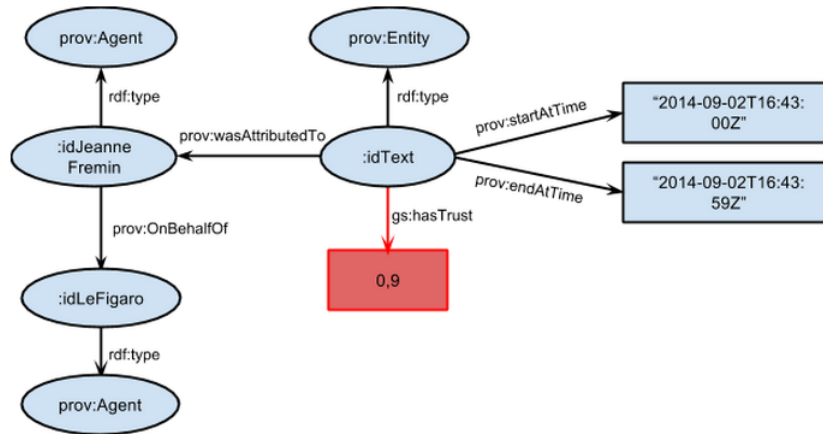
prov:Agent

prov:Entity

rdf:type

rdf:type

prov:startAtTime

"2014-09-02T16:43:00Z"

prov:wasAttributedTo

:idJeanne Fremin

:idText

prov:endAtTime

"2014-09-02T16:43:59Z"

gs:hasTrust

prov:OnBehalfOf

0,9

:idLeFigaro

rdf:type

prov:Agent